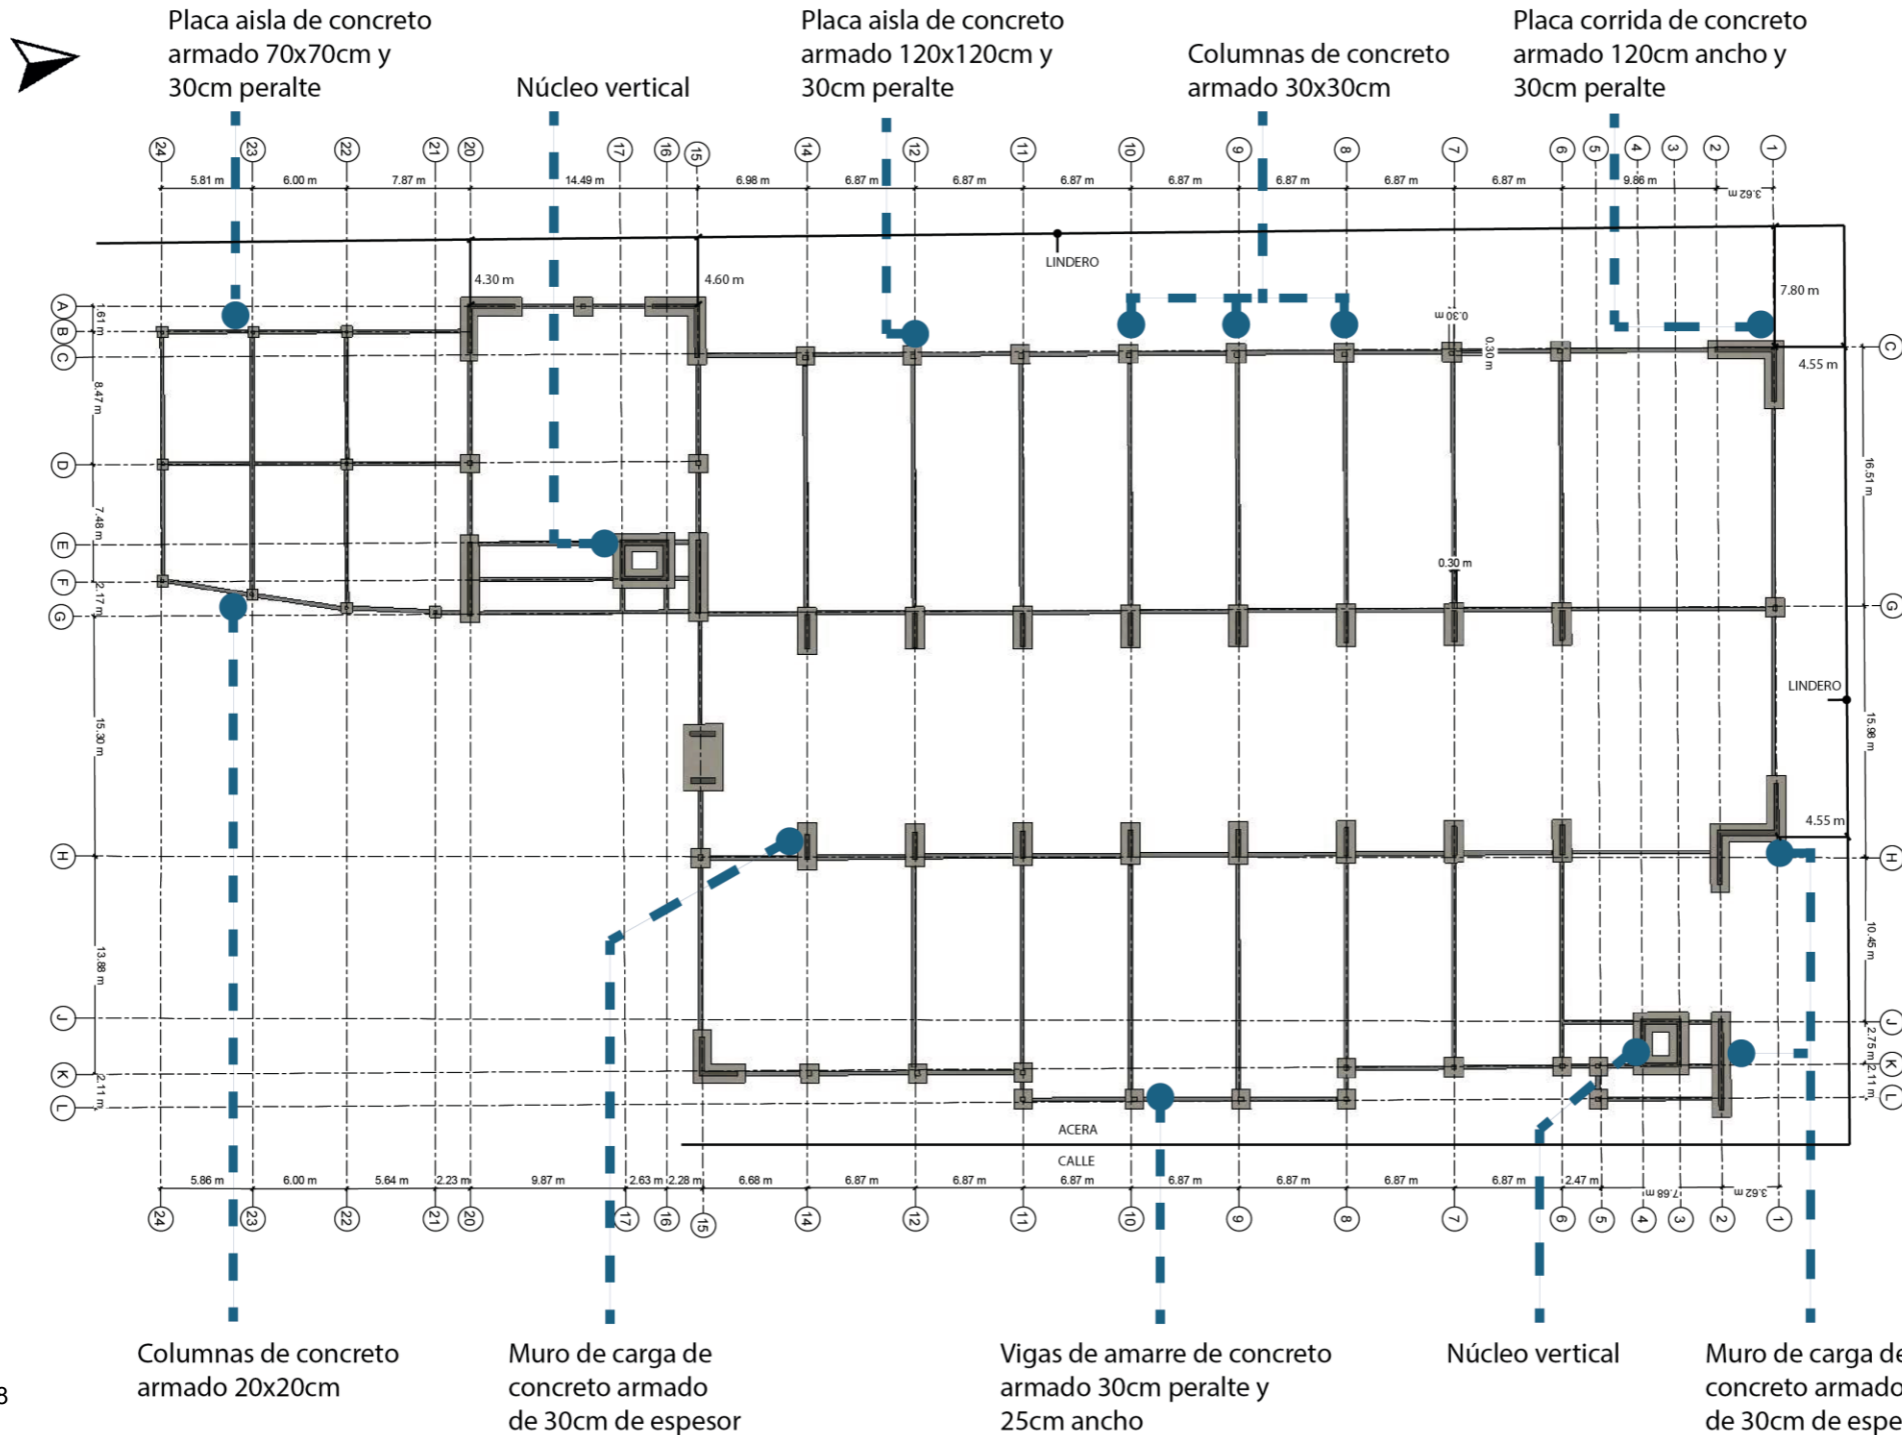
Placa aisla de concreto armado 70x70cm y 30cm peralte

Núcleo vertical

Placa aisla de concreto armado 120x120cm y 30cm peralte

Columnas de concreto armado 30x30cm

Placa corrida de concreto armado 120cm ancho y 30cm peralte

24 23 22 21 20 17 16 15 14 12 11 10 9 8 7 6 5 4 3 2 1

5.81 m 6.00 m 7.87 m 14.49 m 6.98 m 6.87 m 6.87 m 6.87 m 6.87 m 6.87 m 6.87 m 6.87 m 9.86 m 3.62 m

LINDERO

4.30 m 4.60 m 7.80 m 0.30 m 0.30 m 4.55 m 0.30 m 16.51 m 15.98 m 4.55 m 10.45 m 2.75 m 2.11 m

A B C D E F G H J K L

1.61 m 8.47 m 7.48 m 2.17 m 15.30 m 13.88 m 2.11 m

LINDERO

ACERA

CALLE

5.86 m 6.00 m 5.64 m 2.23 m 9.87 m 2.63 m 2.28 m 6.68 m 6.87 m 6.87 m 6.87 m 6.87 m 6.87 m 6.87 m 6.87 m 2.47 m 7.68 m 3.62 m

24 23 22 21 20 17 16 15 14 12 11 10 9 8 7 6 5 4 3 2 1

Columnas de concreto armado 20x20cm

Muro de carga de concreto armado de 30cm de espesor

Vigas de amarre de concreto armado 30cm peralte y 25cm ancho

Núcleo vertical

Muro de carga de concreto armado de 30cm de espe

3